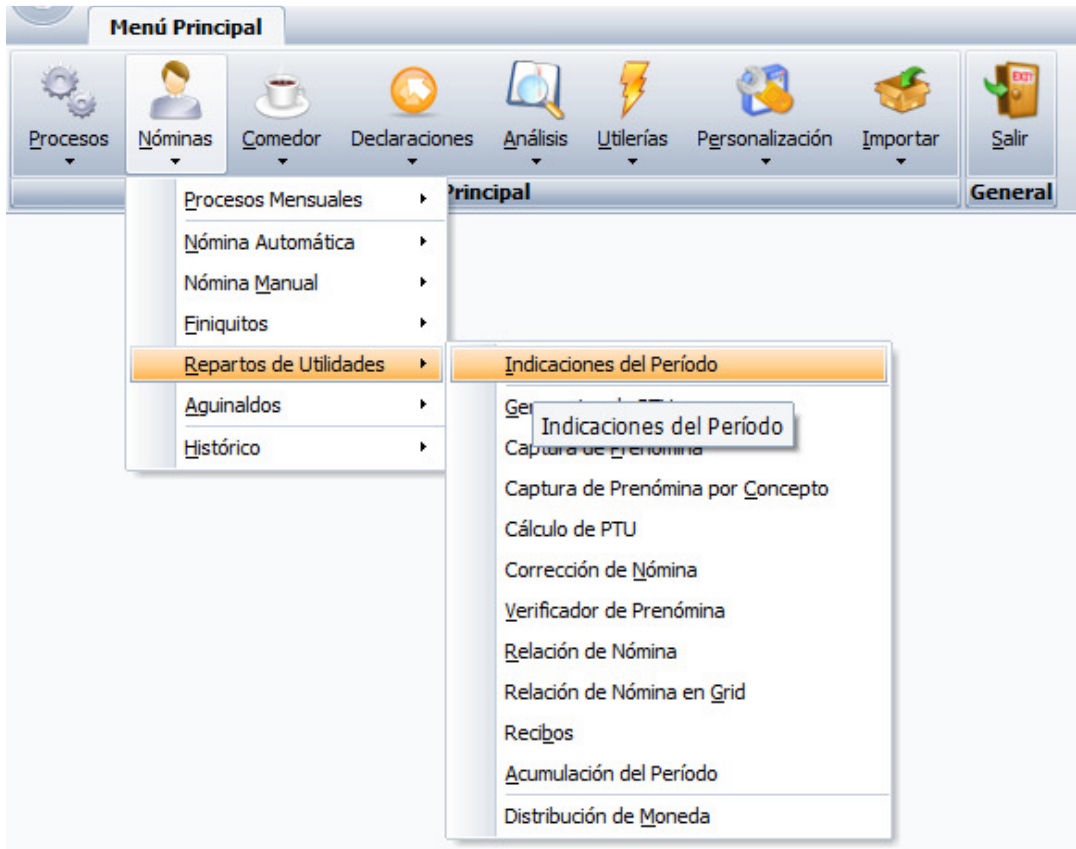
Menú Principal

Procesos
Nóminas
Comedor
Declaraciones
Análisis
Utilerías
Personalización
Importar
Salir

Principal
General

Procesos Mensuales
Nómina Automática
Nómina Manual
Finiquitos
Repartos de Utilidades
Aguinaldos
Histórico

Indicaciones del Período
Ge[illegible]
Indicaciones del Período
Captura de Prenómina
Captura de Prenómina por Concepto
Cálculo de PTU
Corrección de Nómina
Verificador de Prenómina
Relación de Nómina
Relación de Nómina en Grid
Recibos
Acumulación del Período
Distribución de Moneda